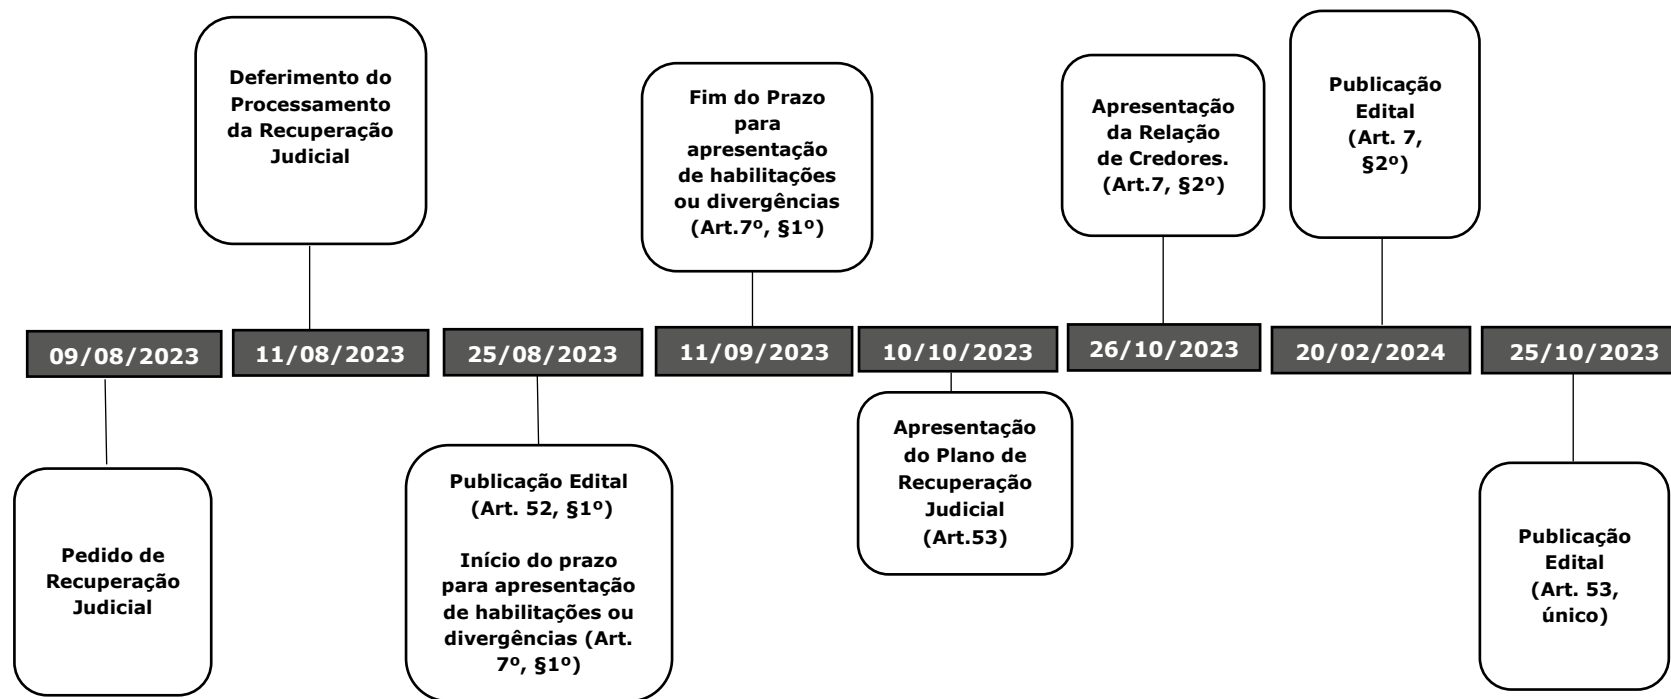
09/08/2023

Pedido de Recuperação Judicial

11/08/2023

Deferimento do Processamento da Recuperação Judicial

25/08/2023

Publicação Edital (Art. 52, §1º)

Início do prazo para apresentação de habilitações ou divergências (Art. 7º, §1º)

11/09/2023

Fim do Prazo para apresentação de habilitações ou divergências (Art.7º, §1º)

10/10/2023

Apresentação do Plano de Recuperação Judicial (Art.53)

26/10/2023

Apresentação da Relação de Credores. (Art.7, §2º)

20/02/2024

Publicação Edital (Art. 7, §2º)

25/10/2023

Publicação Edital (Art. 53, único)